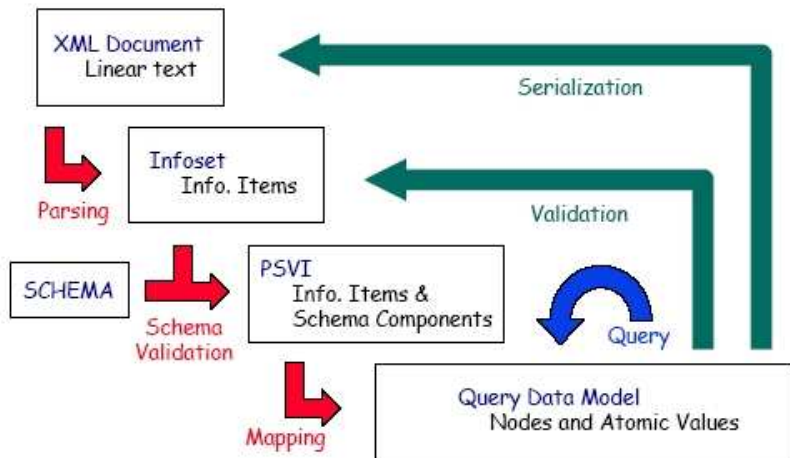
XML Document
Linear text

Serialization

Infoset
Info. Items

Parsing

Validation

SCHEMA

PSVI
Info. Items &
Schema Components

Schema
Validation

Query

Mapping

Query Data Model
Nodes and Atomic Values